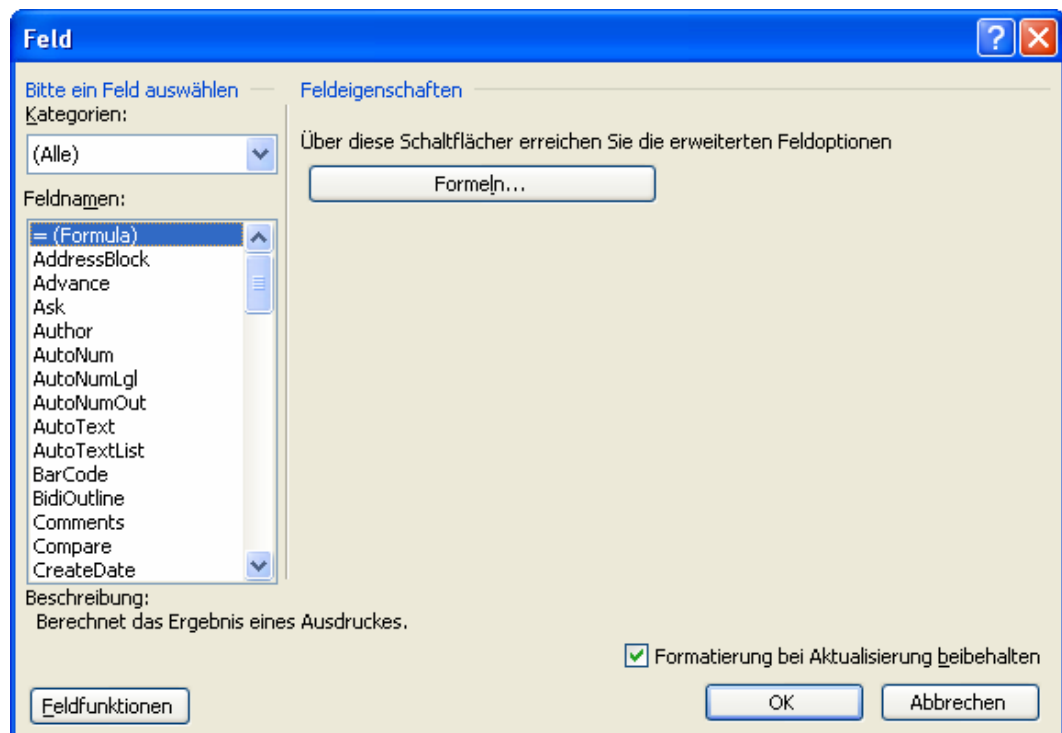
Feld

Bitte ein Feld auswählen

Kategorien:

(Alle)

Feldnamen:

= (Formula)
AddressBlock
Advance
Ask
Author
AutoNum
AutoNumLgl
AutoNumOut
AutoText
AutoTextList
BarCode
BidiOutline
Comments
Compare
CreateDate

Feldeigenschaften

Über diese Schaltflächer erreichen Sie die erweiterten Feldoptionen

Formeln...

Beschreibung:
Berechnet das Ergebnis eines Ausdruckes.

Formatierung bei Aktualisierung beibehalten

Feldfunktionen

OK

Abbrechen